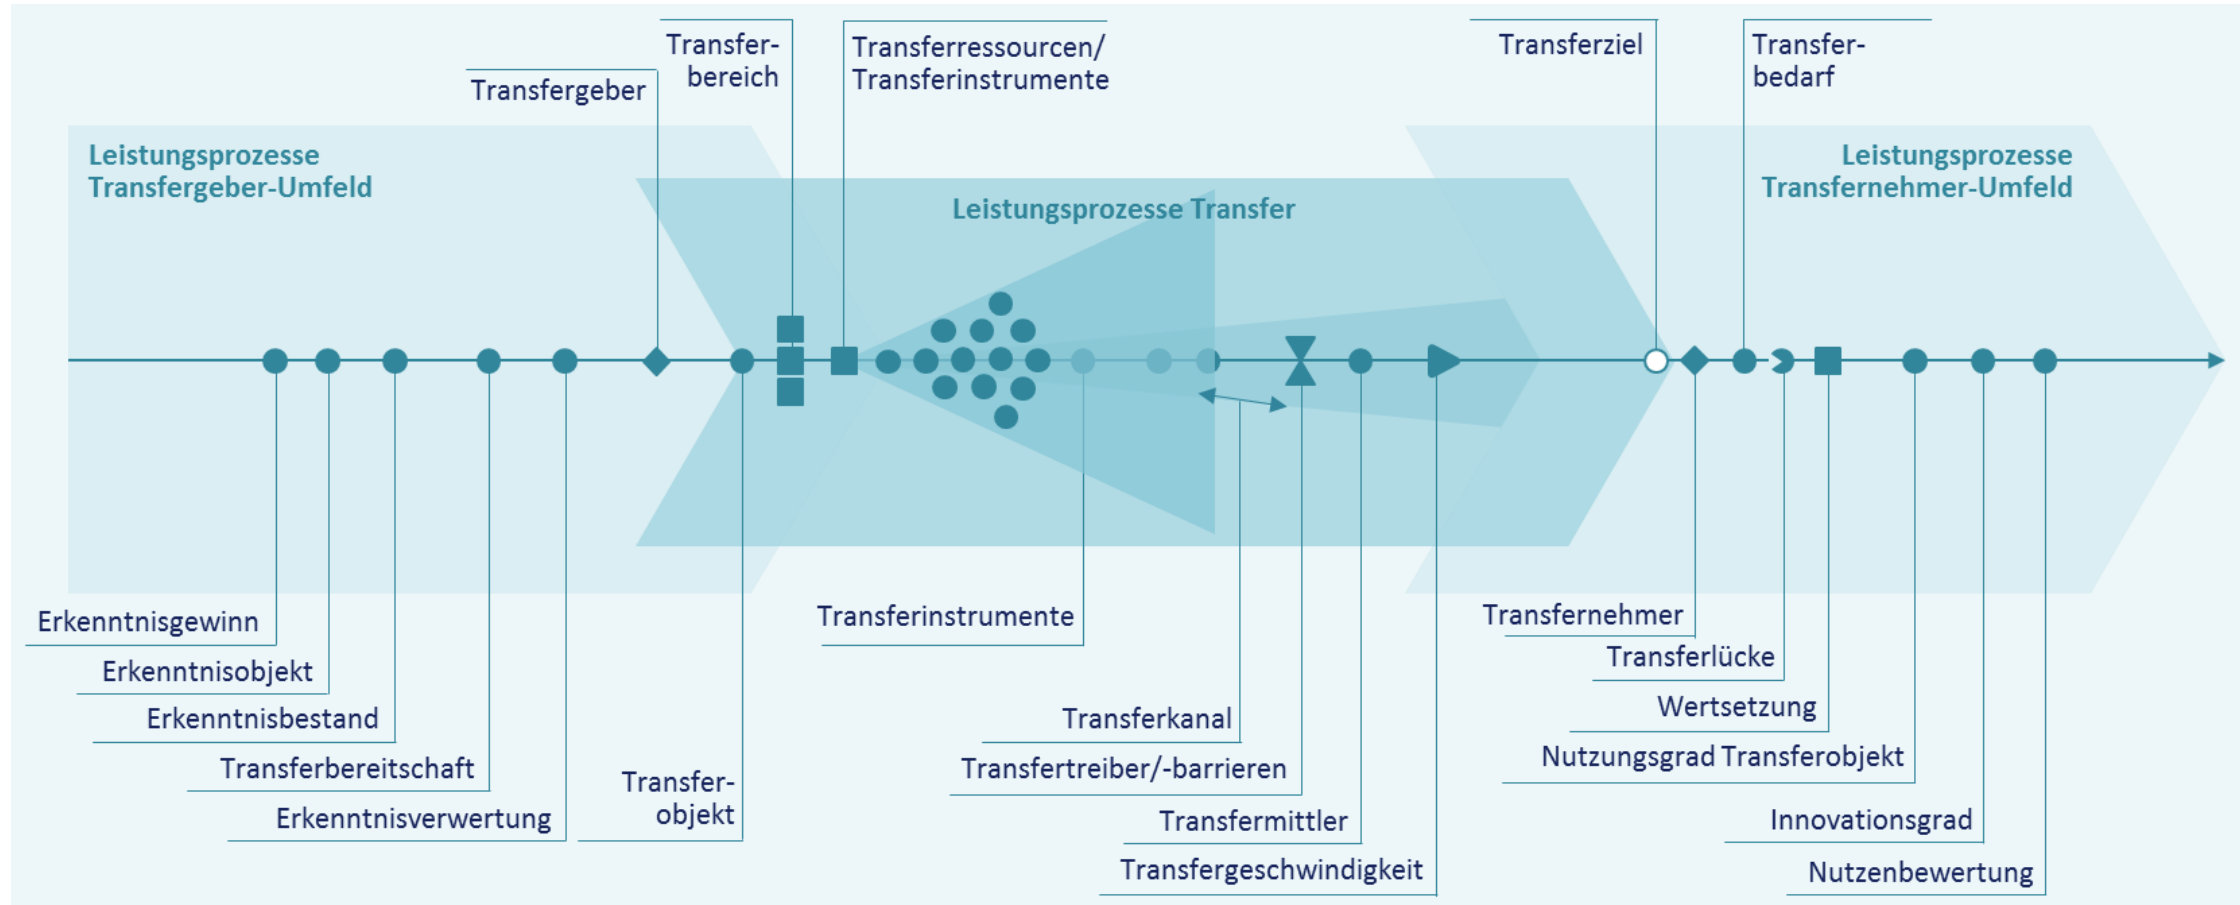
Transfergeber

Transferbereich

Transferressourcen/ Transferinstrumente

Transferziel

Transferbedarf

Leistungsprozesse Transfergeber-Umfeld

Leistungsprozesse Transfer

Leistungsprozesse Transfernehmer-Umfeld

Erkenntnisgewinn

Erkenntnisobjekt

Erkenntnisbestand

Transferbereitschaft

Erkenntnisverwertung

Transferobjekt

Transferinstrumente

Transferkanal

Transfertreiber/-barrieren

Transfermittler

Transfergeschwindigkeit

Transfernehmer

Transferlücke

Wertsetzung

Nutzungsgrad Transferobjekt

Innovationsgrad

Nutzenbewertung